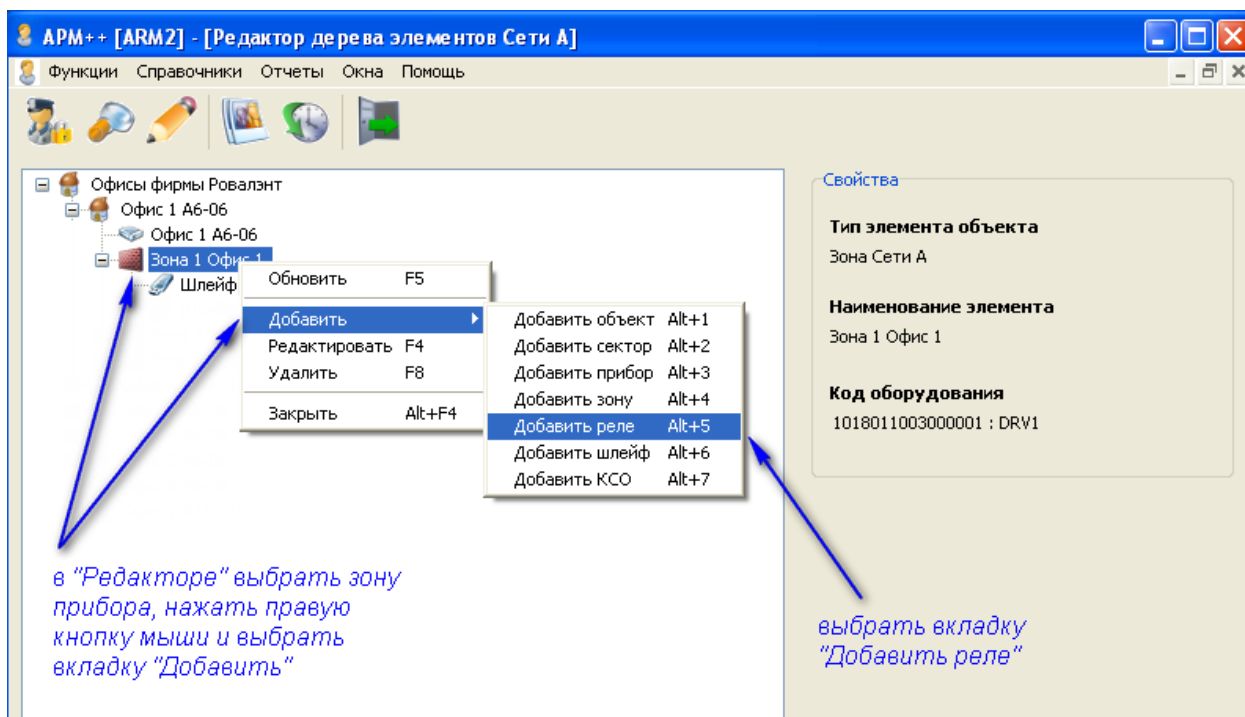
АРМ++ [ARM2] - [Редактор дерева элементов Сети А]

Функции Справочники Отчеты Окна Помощь

Офисы фирмы Ровалэнт
Офис 1 А6-06
Офис 1 А6-06
Зона 1 Офис 1
Шлейф

| | |
|---|---|
| Обновить | F5 |
| Добавить | |
| Редактировать | F4 |
| Удалить | F8 |
| Закрыть | Alt+F4 |

| | |
|---|---|
| Добавить объект | Alt+1 |
| Добавить сектор | Alt+2 |
| Добавить прибор | Alt+3 |
| Добавить зону | Alt+4 |
| Добавить реле | Alt+5 |
| Добавить шлейф | Alt+6 |
| Добавить КСО | Alt+7 |

Свойства

Тип элемента объекта
Зона Сети А

Наименование элемента
Зона 1 Офис 1

Код оборудования
1018011003000001 : DRV1

в "Редакторе" выбрать зону прибора, нажать правую кнопку мыши и выбрать вкладку "Добавить"

выбрать вкладку "Добавить реле"